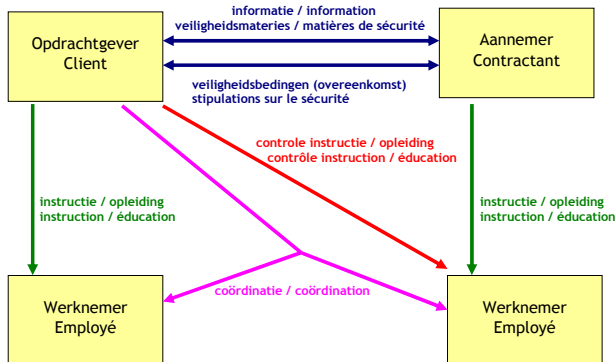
Opdrachtgever
Client

informatie / information
veiligheidsmateries / matières de sécurité

Aannemer
Contractant

veiligheidsbedingen (overeenkomst)
stipulations sur le sécurité

controle instructie / opleiding
contrôle instruction / éducation

instructie / opleiding
instruction / éducation

instructie / opleiding
instruction / éducation

Werknemer
Employé

coördinatie / coördination

Werknemer
Employé